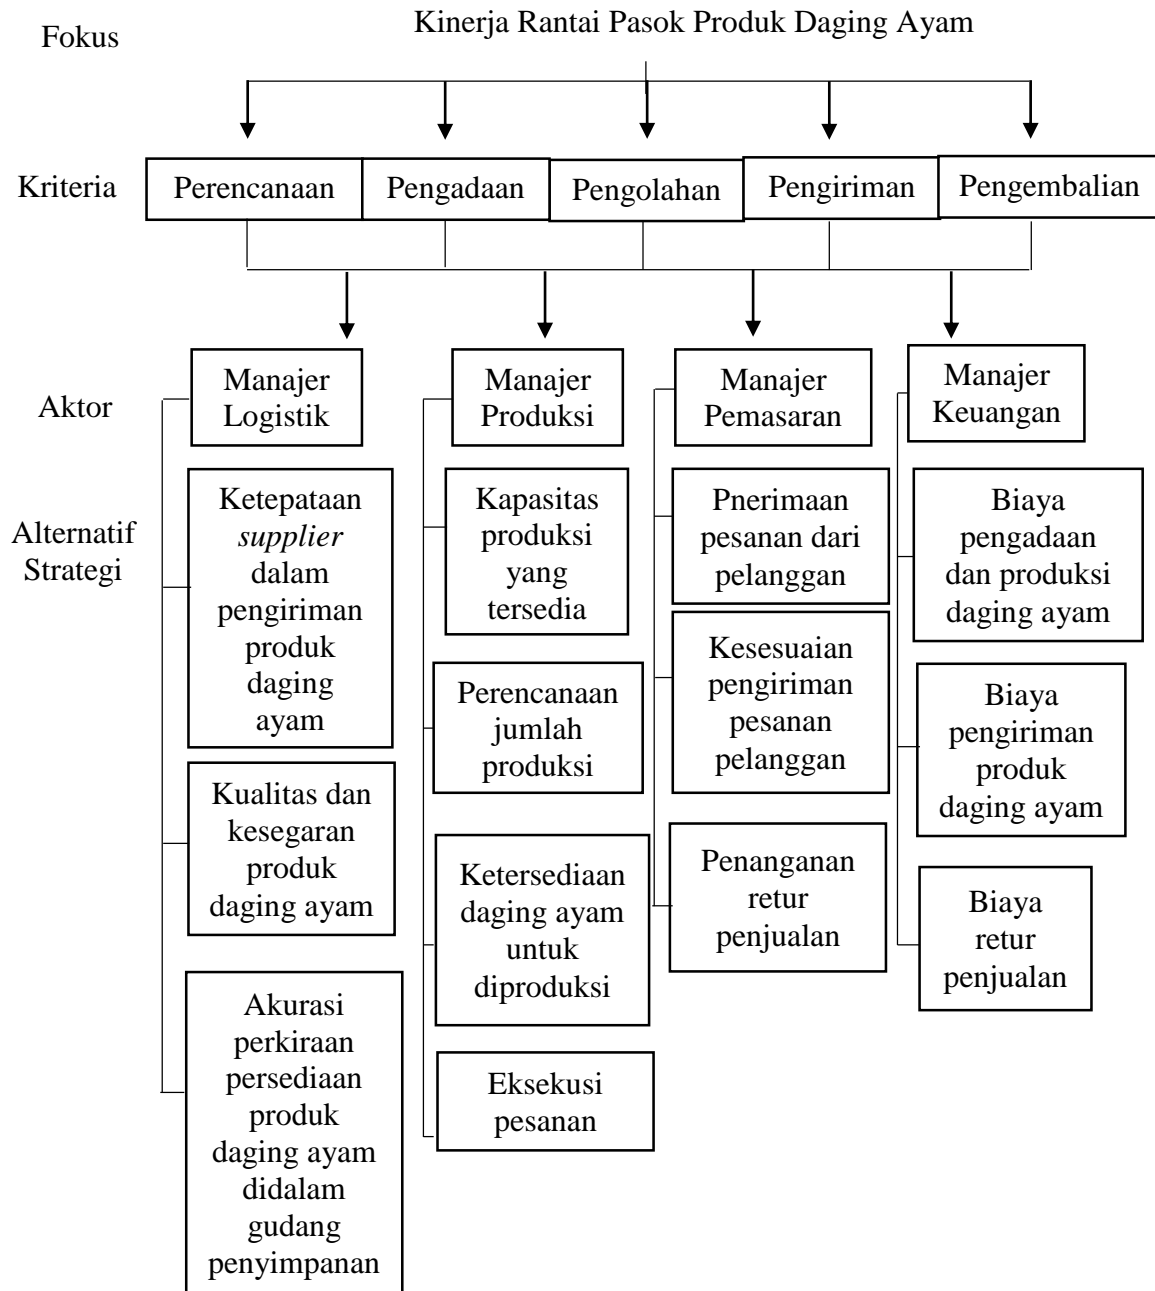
Fokus

Kinerja Rantai Pasok Produk Daging Ayam

Kriteria

Perencanaan

Pengadaan

Pengolahan

Pengiriman

Pengembalian

Aktor

Manajer Logistik

Manajer Produksi

Manajer Pemasaran

Manajer Keuangan

Alternatif Strategi

Ketepataan *supplier* dalam pengiriman produk daging ayam

Kualitas dan kesegaran produk daging ayam

Akurasi perkiraan persediaan produk daging ayam didalam gudang penyimpanan

Kapasitas produksi yang tersedia

Perencanaan jumlah produksi

Ketersediaan daging ayam untuk diproduksi

Eksekusi pesanan

Pnerimaan pesanan dari pelanggan

Kesesuaian pengiriman pesanan pelanggan

Penanganan retur penjualan

Biaya pengadaan dan produksi daging ayam

Biaya pengiriman produk daging ayam

Biaya retur penjualan